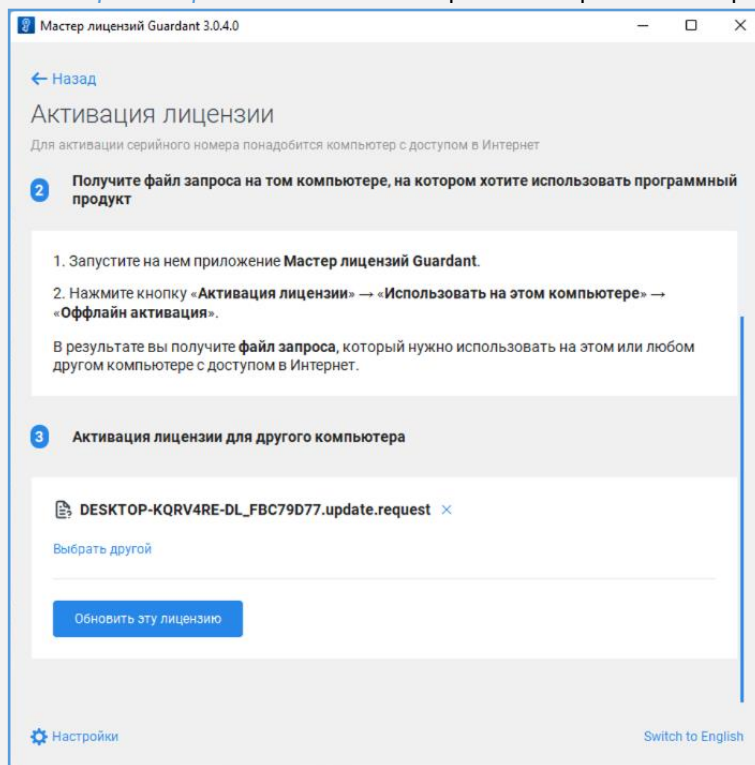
Мастер лицензий Guardant 3.0.4.0

← Назад

Активация лицензии

Для активации серийного номера понадобится компьютер с доступом в Интернет

2 Получите файл запроса на том компьютере, на котором хотите использовать программный продукт

1. Запустите на нем приложение Мастер лицензий Guardant.

2. Нажмите кнопку «Активация лицензии» → «Использовать на этом компьютере» → «Оффлайн активация».

В результате вы получите файл запроса, который нужно использовать на этом или любом другом компьютере с доступом в Интернет.

3 Активация лицензии для другого компьютера

DESKTOP-KQRV4RE-DL_FBC79D77.update.request ×

Выбрать другой

Обновить эту лицензию

Настройки

Switch to English